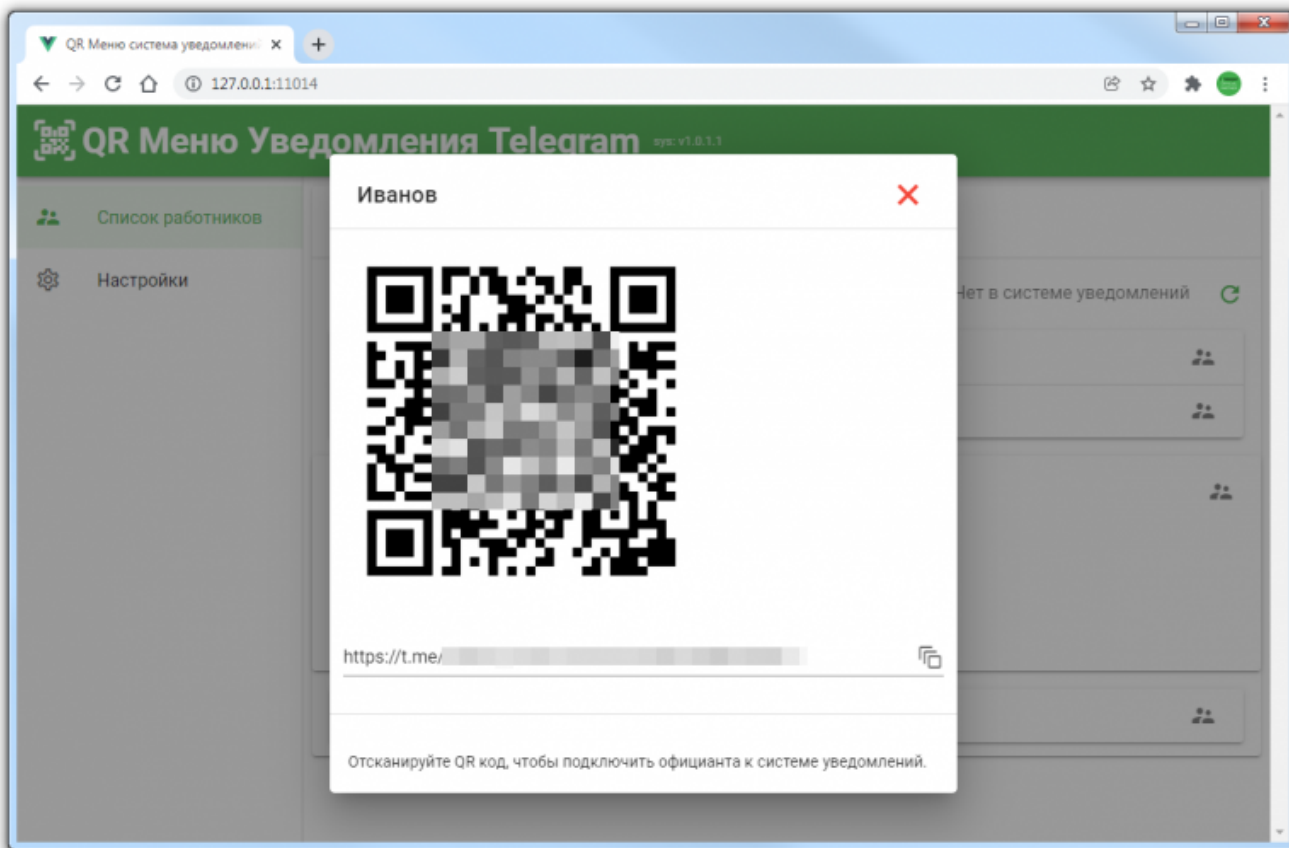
QR Меню система уведомлений

127.0.0.1:11014

QR Меню Уведомления Telegram sys: v1.0.1.1

Список работников

Настройки

Нет в системе уведомлений

Иванов

https://t.me/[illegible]

Отсканируйте QR код, чтобы подключить официанта к системе уведомлений.